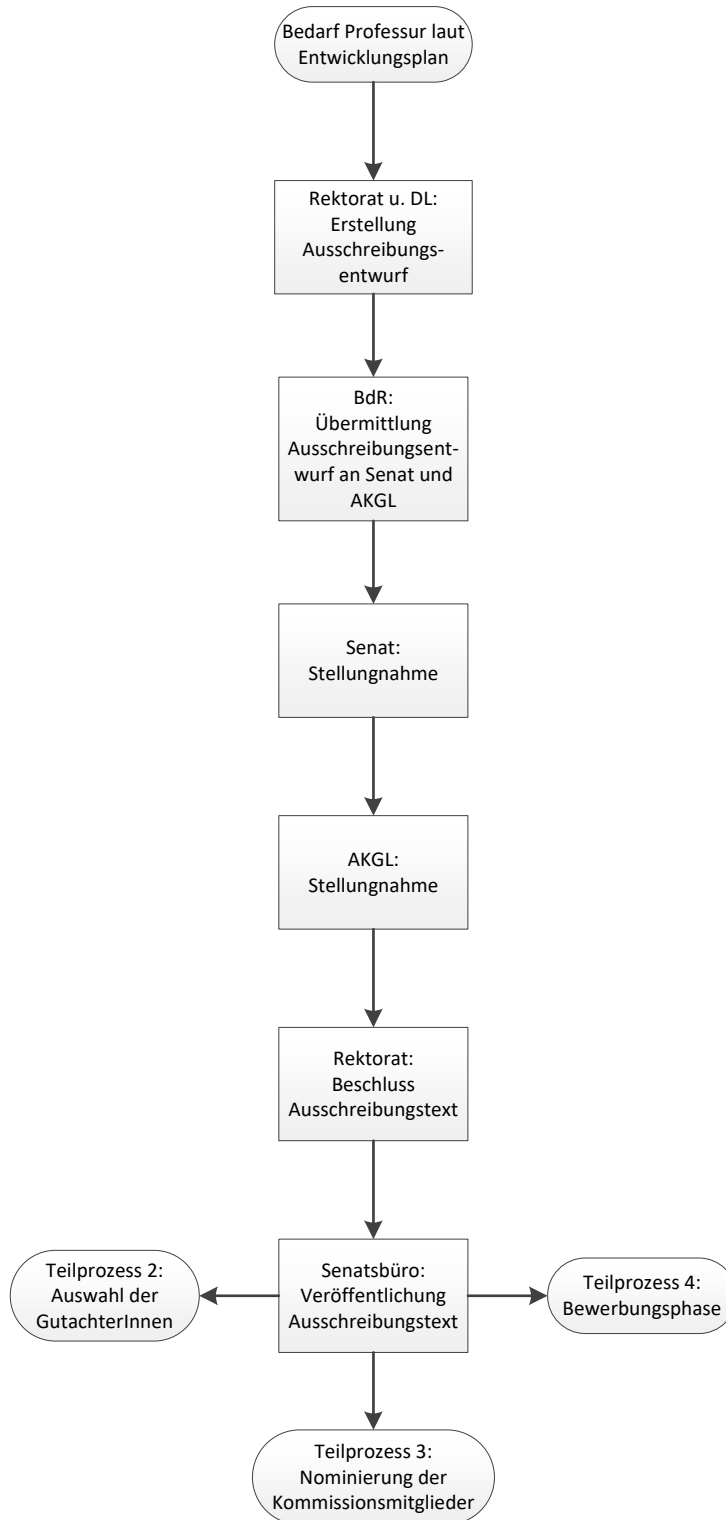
Bedarf Professur laut Entwicklungsplan

Rektorat u. DL: Erstellung Ausschreibungsentwurf

BdR: Übermittlung Ausschreibungsentwurf an Senat und AKGL

Senat: Stellungnahme

AKGL: Stellungnahme

Rektorat: Beschluss Ausschreibungstext

Teilprozess 2: Auswahl der GutachterInnen

Senatsbüro: Veröffentlichung Ausschreibungstext

Teilprozess 4: Bewerbungsphase

Teilprozess 3: Nominierung der Kommissionsmitglieder